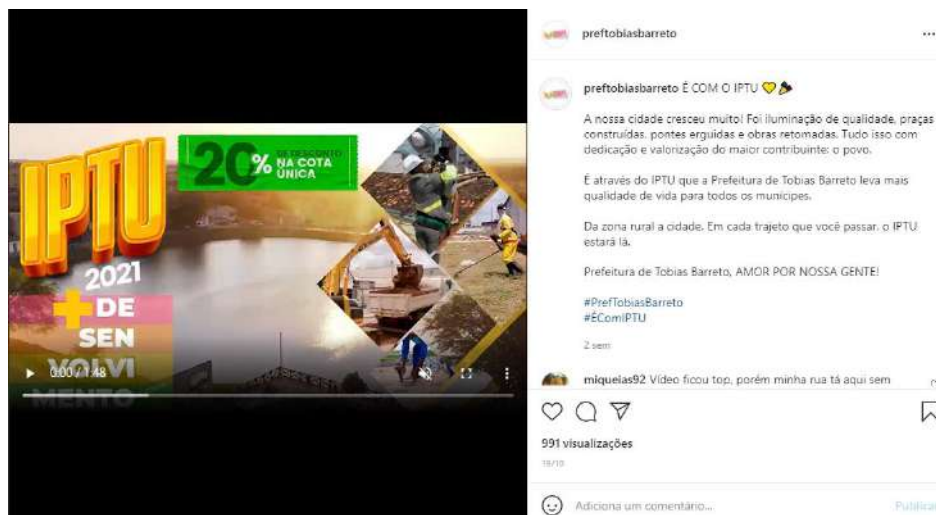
IPTU 2021
20% DE DESCONTO NA COTA ÚNICA
+ DE SEN VOLVI MENTO
0:00 / 1:48

preftobiasbarreto ...

preftobiasbarreto É COM O IPTU 💛🔊

A nossa cidade cresceu muito! Foi iluminação de qualidade, praças construídas, pontes erguidas e obras retomadas. Tudo isso com dedicação e valorização do maior contribuinte: o povo.

É através do IPTU que a Prefeitura de Tobias Barreto leva mais qualidade de vida para todos os munícipes.

Da zona rural a cidade. Em cada trajeto que você passar, o IPTU estará lá.

Prefeitura de Tobias Barreto, AMOR POR NOSSA GENTE!

#PrefTobiasBarreto
#ÉComIPTU

2 sem

miqueias92 Vídeo ficou top, porém minha rua tá aqui sem

991 visualizações
19/10

Adiciona um comentário...
Publicar